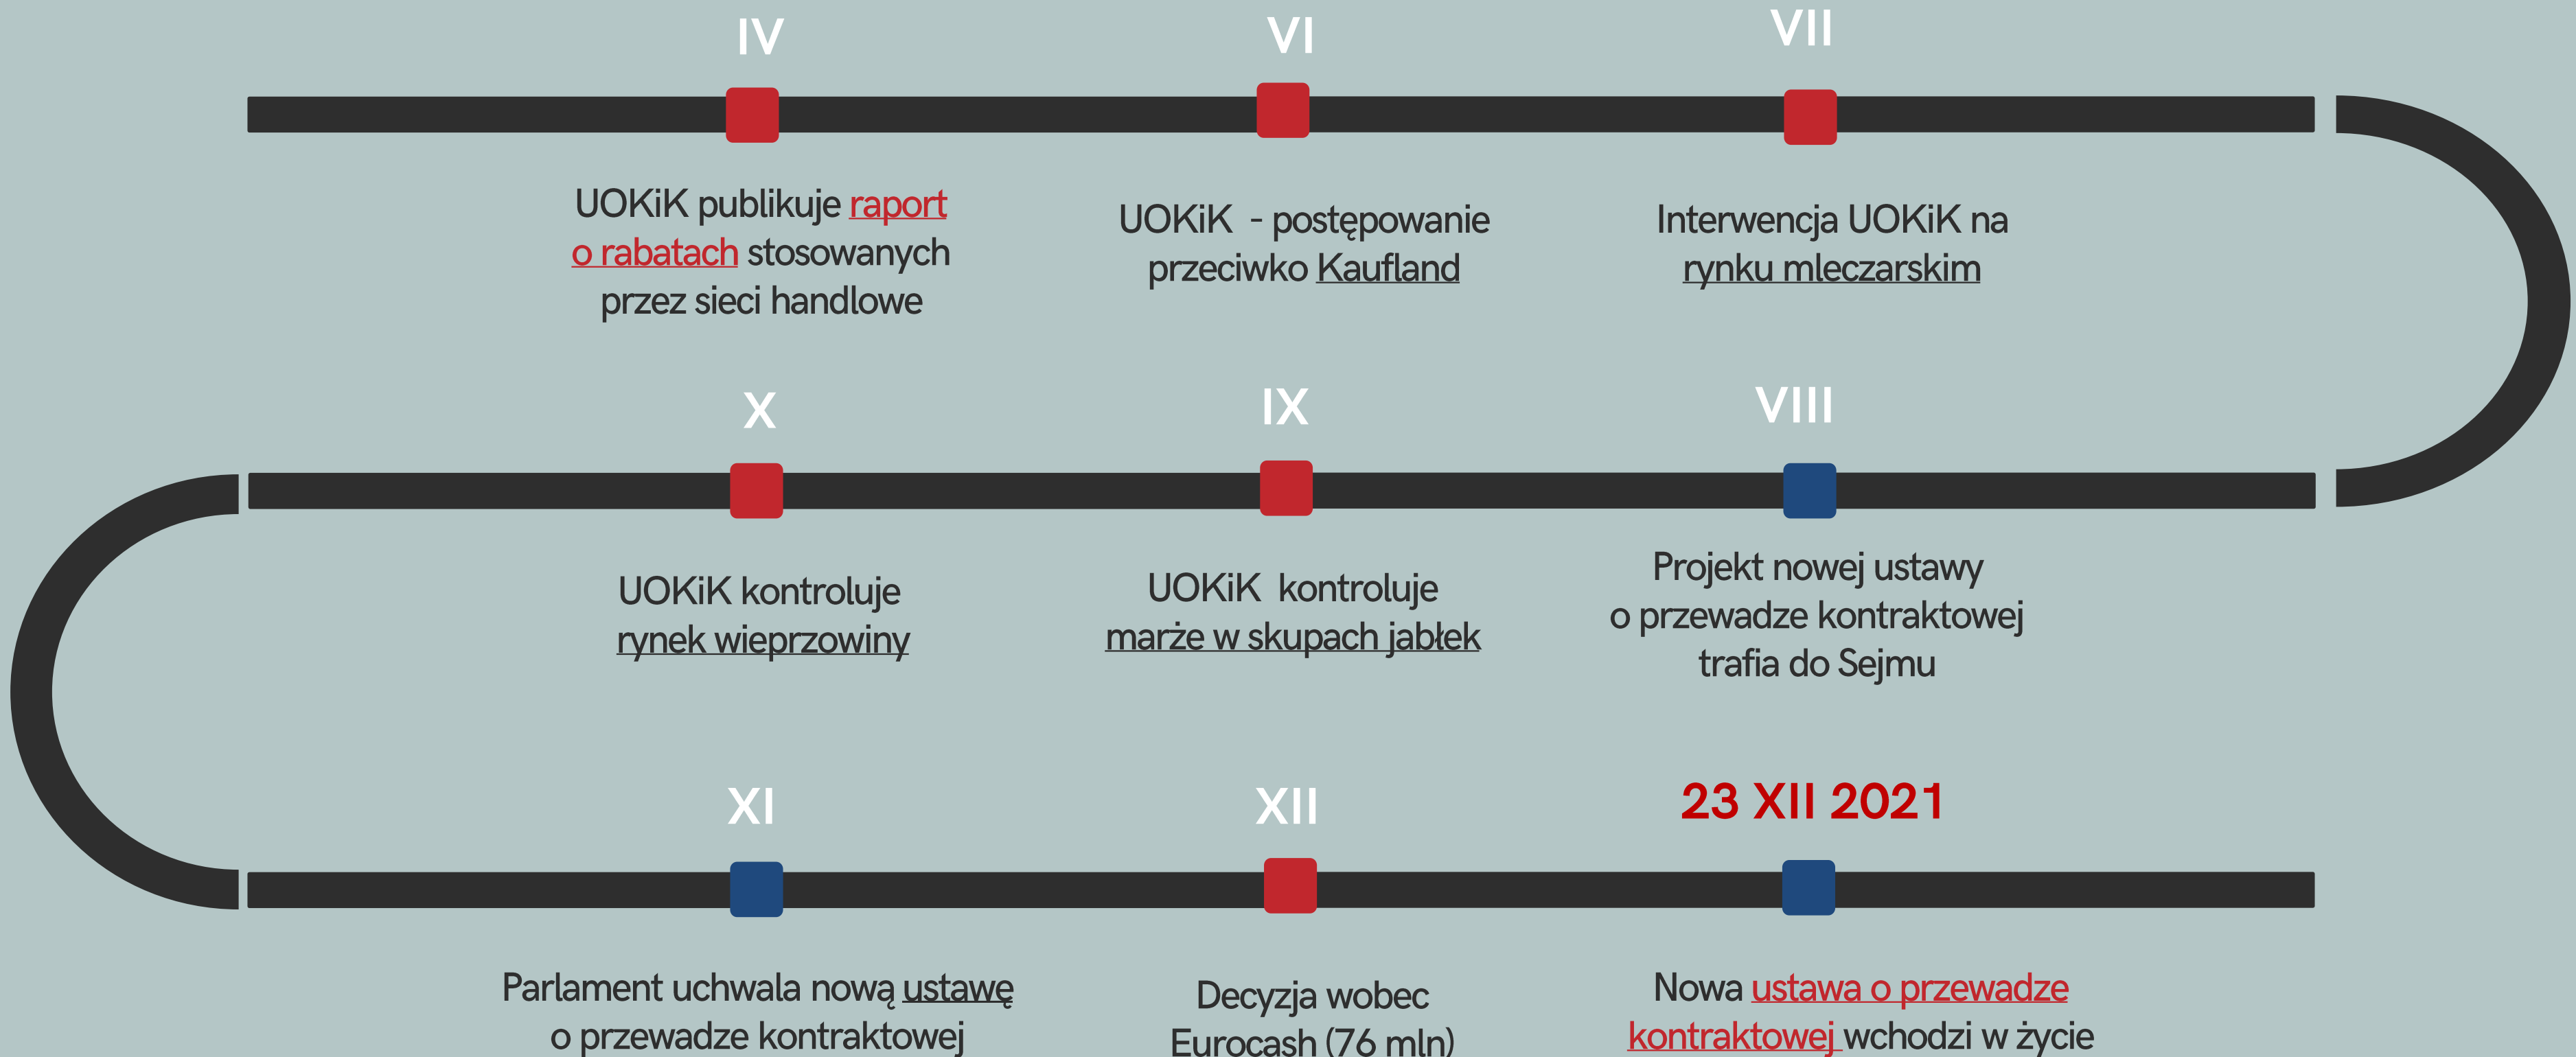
IV

UOKiK publikuje raport o rabatach stosowanych przez sieci handlowe

VI

UOKiK - postępowanie przeciwko Kaufland

VII

Interwencja UOKiK na rynku mleczarskim

VIII

Projekt nowej ustawy o przewadze kontraktowej trafia do Sejmu

IX

UOKiK kontroluje marże w skupach jabłek

X

UOKiK kontroluje rynek wieprzowiny

XI

Parlament uchwala nową ustawę o przewadze kontraktowej

XII

Decyzja wobec Eurocash (76 mln)

23 XII 2021

Nowa ustawa o przewadze kontraktowej wchodzi w życie